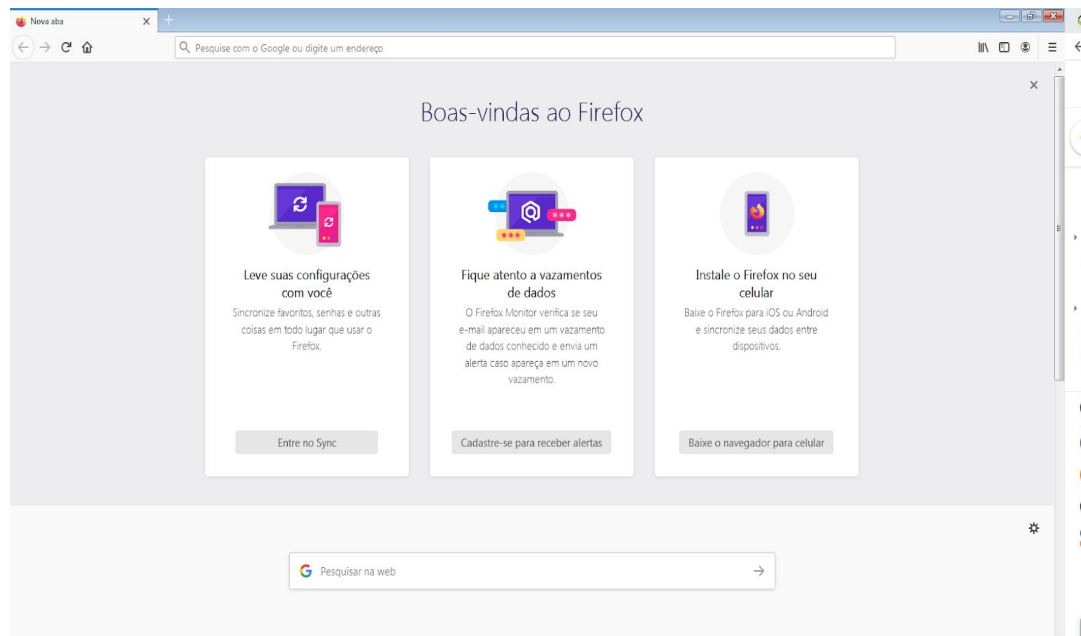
Nova aba

Pesquise com o Google ou digite um endereço

Boas-vindas ao Firefox

Leve suas configurações com você

Sincronize favoritos, senhas e outras coisas em todo lugar que usar o Firefox.

Entre no Sync

Fique atento a vazamentos de dados

O Firefox Monitor verifica se seu e-mail apareceu em um vazamento de dados conhecido e envia um alerta caso apareça em um novo vazamento.

Cadastre-se para receber alertas

Instale o Firefox no seu celular

Baixe o Firefox para iOS ou Android e sincronize seus dados entre dispositivos.

Baixe o navegador para celular

Pesquisar na web